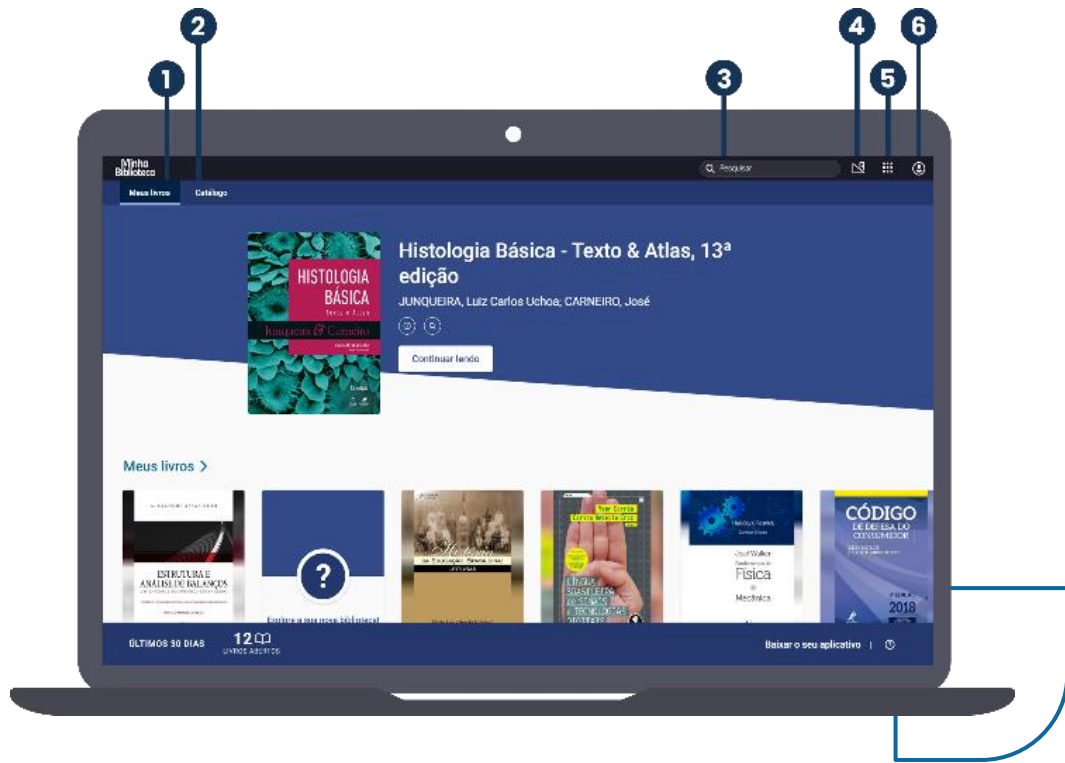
1
2
3
4
5
6

Minha Biblioteca

Pesquisar

Meus livros

Catálogo

HISTOLOGIA BÁSICA
Texto e Atlas
Junqueira & Carneiro

Histologia Básica - Texto & Atlas, 13ª edição

JUNQUEIRA, Luiz Carlos Uchoa; CARNEIRO, José

Continuar lendo

Meus livros >

ESTRUTURA E ANÁLISE DE BALANÇOS

?

Explore a sua nova biblioteca!

Física
Mecânica

CÓDIGO
DE DEFESA DO CONSUMIDOR

2018

ÚLTIMOS 30 DIAS

12
LIVROS ABERTOS

Baixar o seu aplicativo |